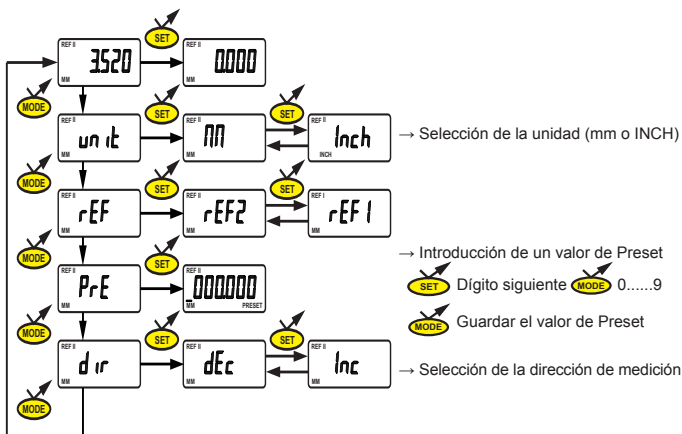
SET
REF II
3.520
MM
REF II
0.000
MODE
SET
SET
REF II
un it
MM
REF II
nn
REF II
Inch
INCH
→ Selección de la unidad (mm o INCH)
MODE
SET
SET
REF II
rEF
MM
REF II
rEF2
MM
REF I
rEF 1
MM
MODE
SET
REF II
PrE
MM
REF II
000.000
MM
PRESET
→ Introducción de un valor de Preset
SET Dígito siguiente MODE 0......9
MODE Guardar el valor de Preset
MODE
SET
SET
REF II
d ir
MM
REF II
dEc
MM
REF II
Inc
MM
→ Selección de la dirección de medición
MODE